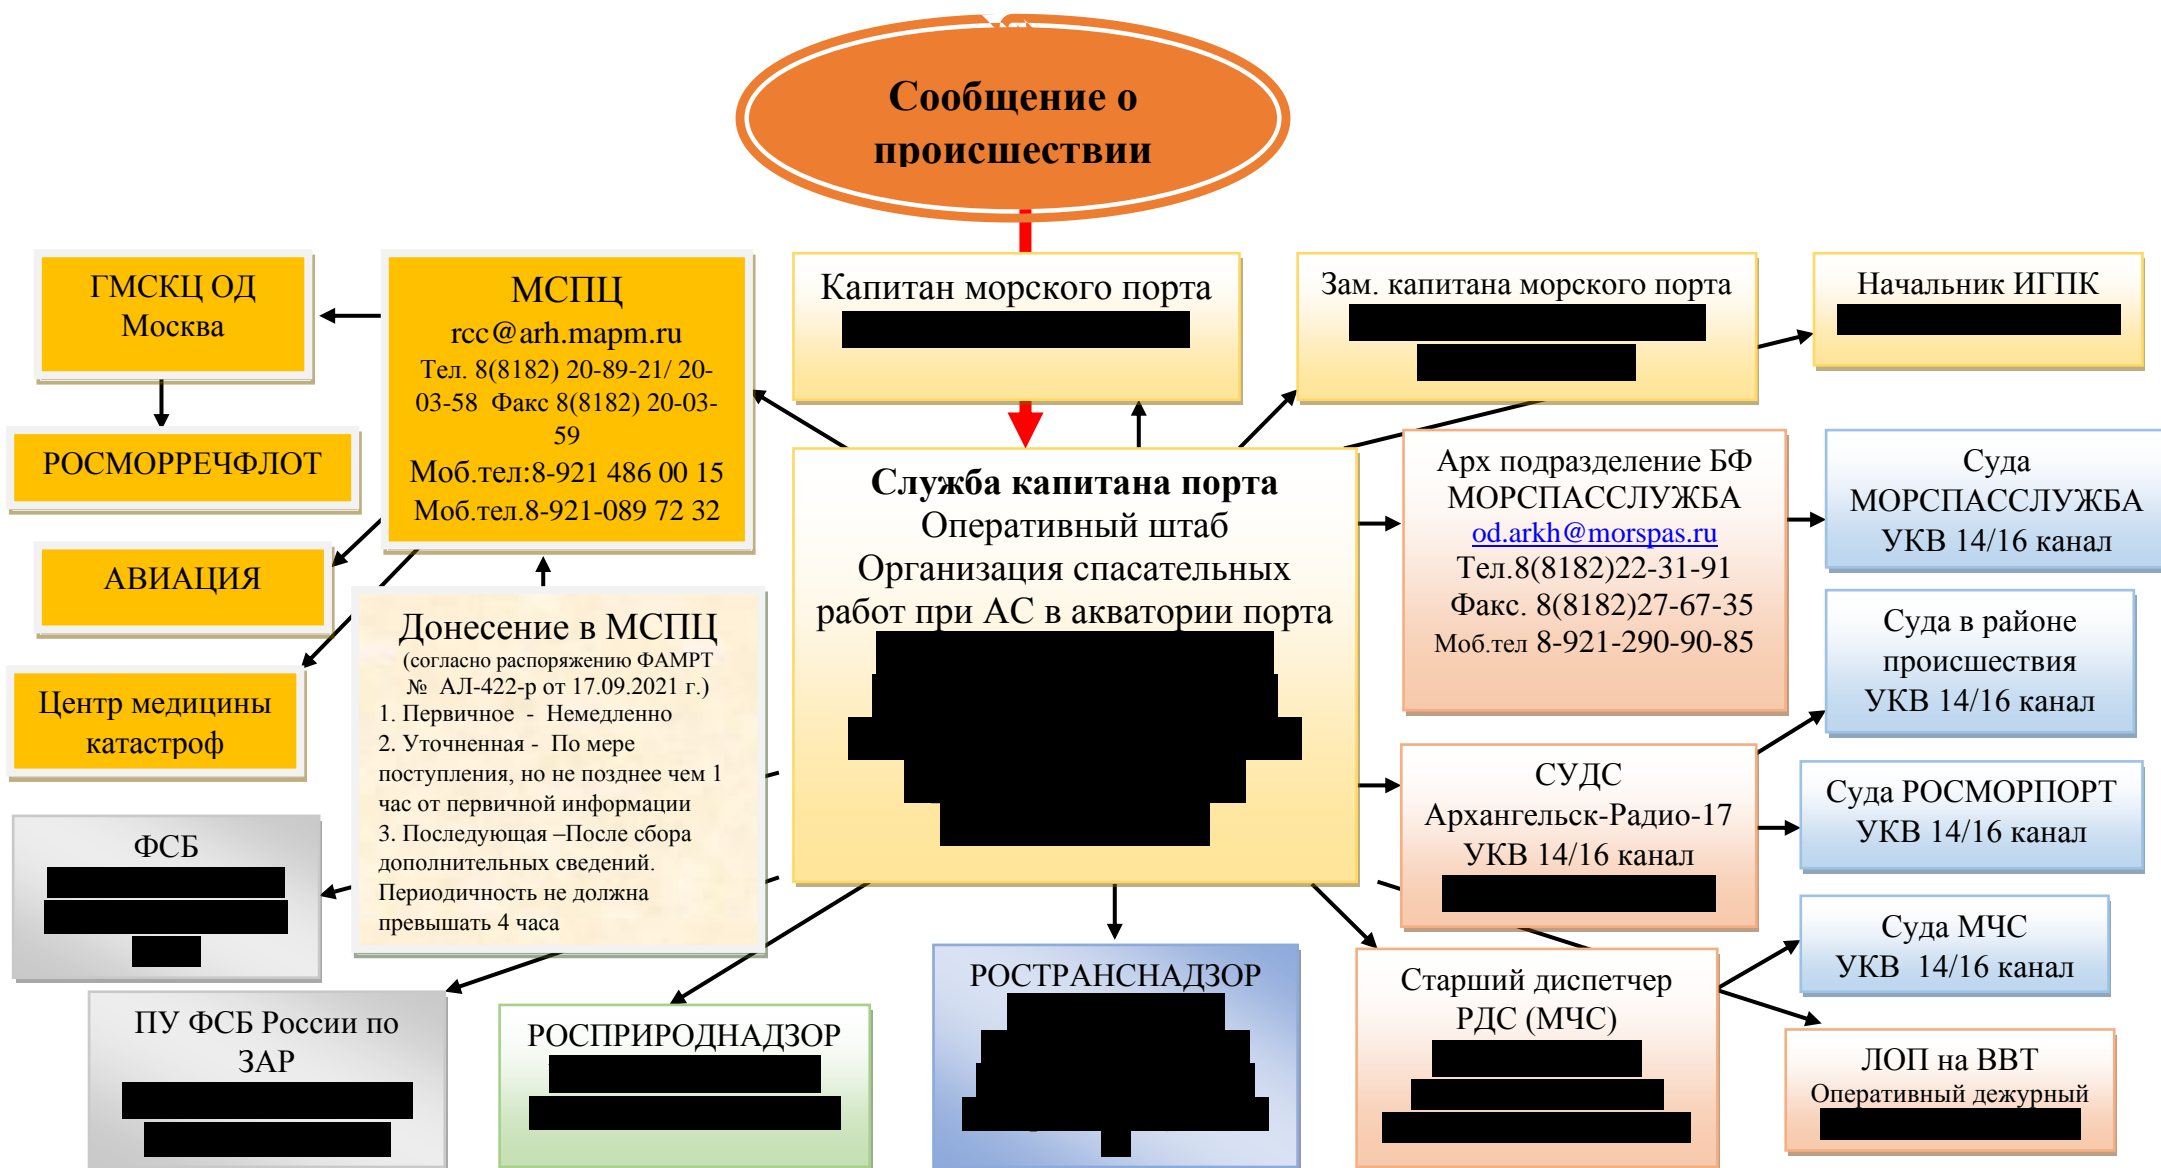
Сообщение о происшествии

ГМСКЦ ОД Москва

РОСМОРРЕЧФЛОТ

АВИАЦИЯ

Центр медицины катастроф

ФСБ
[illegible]

ПУ ФСБ России по ЗАР
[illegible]

МСПЦ
rcc@arh.mapm.ru
Тел. 8(8182) 20-89-21/ 20-03-58 Факс 8(8182) 20-03-59
Моб.тел:8-921 486 00 15
Моб.тел.8-921-089 72 32

Донесение в МСПЦ
(согласно распоряжению ФАМРТ № АЛ-422-р от 17.09.2021 г.)
1. Первичное - Немедленно
2. Уточненная - По мере поступления, но не позднее чем 1 час от первичной информации
3. Последующая –После сбора дополнительных сведений.
Периодичность не должна превышать 4 часа

Капитан морского порта
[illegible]

Служба капитана порта
Оперативный штаб
Организация спасательных работ при АС в акватории порта
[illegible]

РОСПРИРОДНАДЗОР
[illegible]

РОСТРАНСНАДЗОР
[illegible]

Зам. капитана морского порта
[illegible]

Начальник ИГПК
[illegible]

Арх подразделение БФ МОРСПАССЛУЖБА
od.arkh@morspas.ru
Тел.8(8182)22-31-91
Факс. 8(8182)27-67-35
Моб.тел 8-921-290-90-85

Суда МОРСПАССЛУЖБА УКВ 14/16 канал

Суда в районе происшествия УКВ 14/16 канал

СУДС
Архангельск-Радио-17
УКВ 14/16 канал
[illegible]

Суда РОСМОРПОРТ УКВ 14/16 канал

Суда МЧС УКВ 14/16 канал

Старший диспетчер РДС (МЧС)
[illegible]

ЛОП на ВВТ
Оперативный дежурный
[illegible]